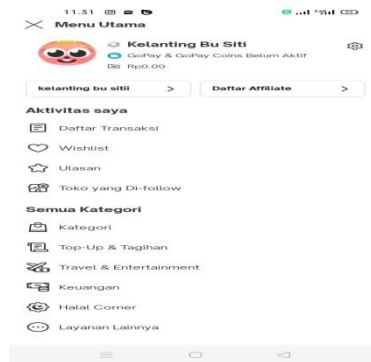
11.31

Menu Utama

Kelanting Bu Siti
GoPay & GoPay Coins Belum Aktif
Rp0.00

kelanting bu siti >
Daftar Affiliate >

Aktivitas saya
Daftar Transaksi
Wishlist
Ulasan
Toko yang Di-follow

Semua Kategori
Kategori
Top-Up & Tagihan
Travel & Entertainment
Keuangan
Halal Corner
Layanan Lainnya